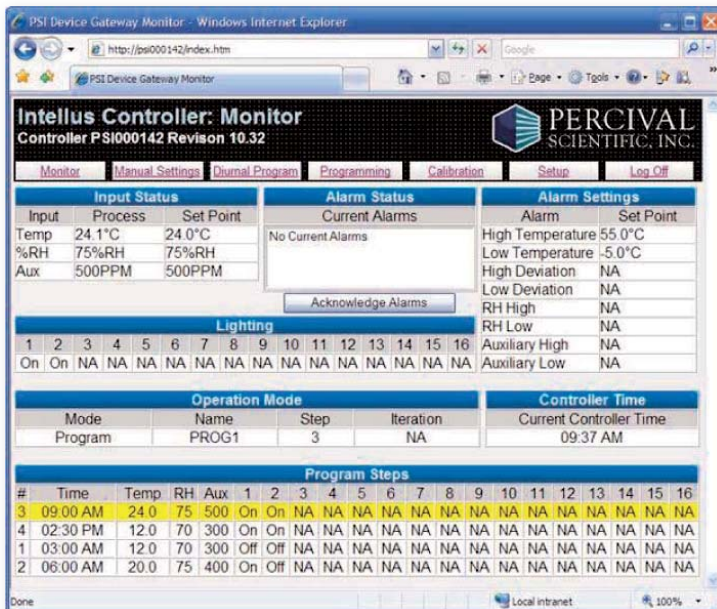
PSI Device Gateway Monitor - Windows Internet Explorer

http://psi000142/index.htm

Google

PSI Device Gateway Monitor

Page · Tools ·

Intellus Controller: Monitor
Controller PSI000142 Revison 10.32

PERCIVAL SCIENTIFIC, INC.

Monitor | Manual Settings | Diurnal Program | Programming | Calibration | Setup | Log Off

Input Status

| Input | Process | Set Point |
|---|---|---|
| Temp | 24.1°C | 24.0°C |
| %RH | 75%RH | 75%RH |
| Aux | 500PPM | 500PPM |

Alarm Status

Current Alarms

No Current Alarms

Acknowledge Alarms

Alarm Settings

| Alarm | Set Point |
|---|---|
| High Temperature | 55.0°C |
| Low Temperature | -5.0°C |
| High Deviation | NA |
| Low Deviation | NA |
| RH High | NA |
| RH Low | NA |
| Auxiliary High | NA |
| Auxiliary Low | NA |

Lighting

| 1 | 2 | 3 | 4 | 5 | 6 | 7 | 8 | 9 | 10 | 11 | 12 | 13 | 14 | 15 | 16 |
|---|---|---|---|---|---|---|---|---|---|---|---|---|---|---|---|
| On | On | NA | NA | NA | NA | NA | NA | NA | NA | NA | NA | NA | NA | NA | NA |

Operation Mode

| Mode | Name | Step | Iteration |
|---|---|---|---|
| Program | PROG1 | 3 | NA |

Controller Time

Current Controller Time

09:37 AM

Program Steps

| # | Time | Temp | RH | Aux | 1 | 2 | 3 | 4 | 5 | 6 | 7 | 8 | 9 | 10 | 11 | 12 | 13 | 14 | 15 | 16 |
|---|---|---|---|---|---|---|---|---|---|---|---|---|---|---|---|---|---|---|---|---|
| 3 | 09:00 AM | 24.0 | 75 | 500 | On | On | NA | NA | NA | NA | NA | NA | NA | NA | NA | NA | NA | NA | NA | NA |
| 4 | 02:30 PM | 12.0 | 70 | 300 | On | On | NA | NA | NA | NA | NA | NA | NA | NA | NA | NA | NA | NA | NA | NA |
| 1 | 03:00 AM | 12.0 | 70 | 300 | Off | Off | NA | NA | NA | NA | NA | NA | NA | NA | NA | NA | NA | NA | NA | NA |
| 2 | 06:00 AM | 20.0 | 75 | 400 | On | Off | NA | NA | NA | NA | NA | NA | NA | NA | NA | NA | NA | NA | NA | NA |

Done

Local intranet

100%